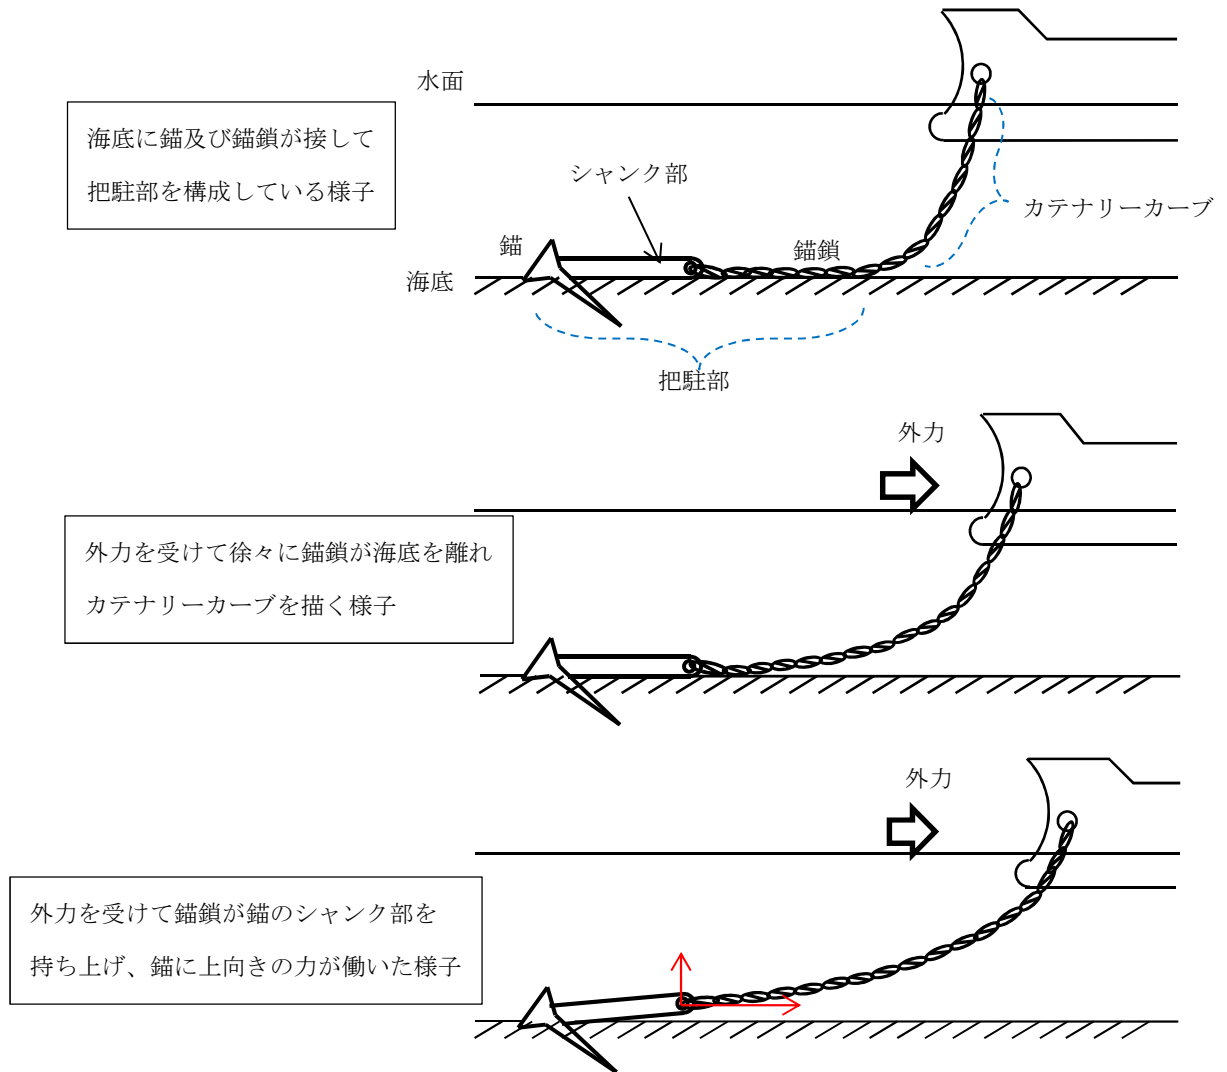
水面

海底に錨及び錨鎖が接して把駐部を構成している様子

シャンク部

カテナリーカーブ

錨

錨鎖

海底

把駐部

外力

外力を受けて徐々に錨鎖が海底を離れカテナリーカーブを描く様子

外力

外力を受けて錨鎖が錨のシャンク部を持ち上げ、錨に上向きの力が働いた様子